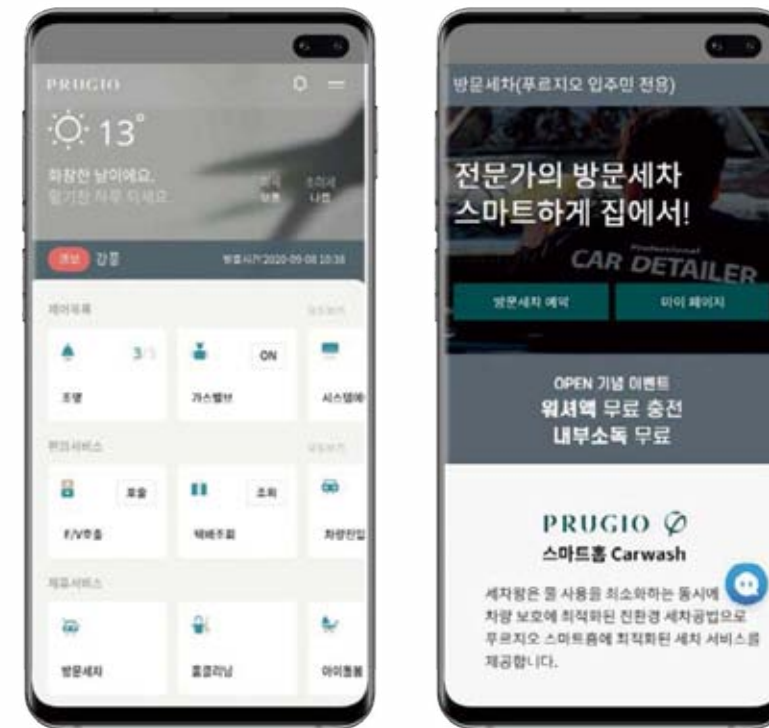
PRUGIO

13°

화창한 날이에요. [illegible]

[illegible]

강풍

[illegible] 2020-09-08 10:38

제어목록

조명 3/3

가스밸브 ON

시스템에

편의서비스

E/V호출 호출

택배조회 조회

차량진입

제휴서비스

방문세차

홈클리닝

아이돌봄

방문세차(푸르지오 입주민 전용)

전문가의 방문세차 스마트하게 집에서!

CAR DETAILER

방문세차 예약

마이 페이지

OPEN 기념 이벤트
워셔액 무료 충전
내부소독 무료

PRUGIO

스마트홈 Carwash

세차왕은 물 사용을 최소화하는 동시에 차량 보호에 최적화된 친환경 세차공법으로 푸르지오 스마트홈에 최적화된 세차 서비스를 제공합니다.